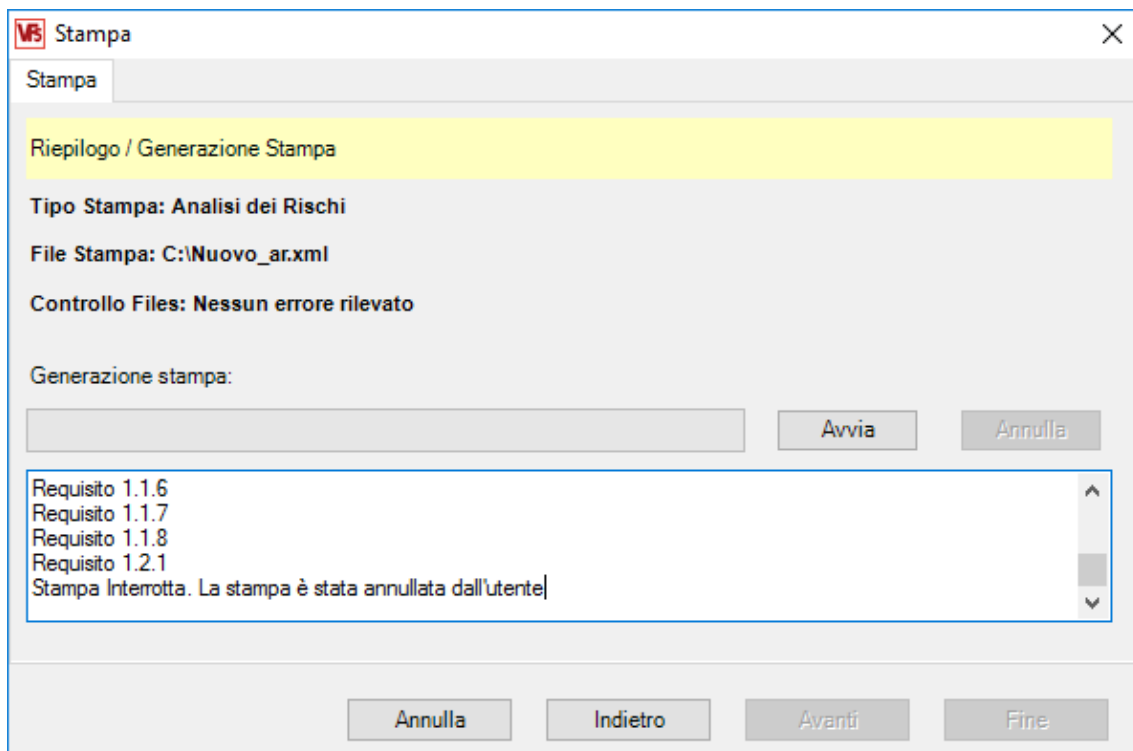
VS Stampa

Stampa

Riepilogo / Generazione Stampa

Tipo Stampa: Analisi dei Rischi

File Stampa: C:\Nuovo_ar.xml

Controllo Files: Nessun errore rilevato

Generazione stampa:

Avvia

Annulla

Requisito 1.1.6
Requisito 1.1.7
Requisito 1.1.8
Requisito 1.2.1
Stampa Interrotta. La stampa è stata annullata dall'utente

Annulla

Indietro

Avanti

Fine